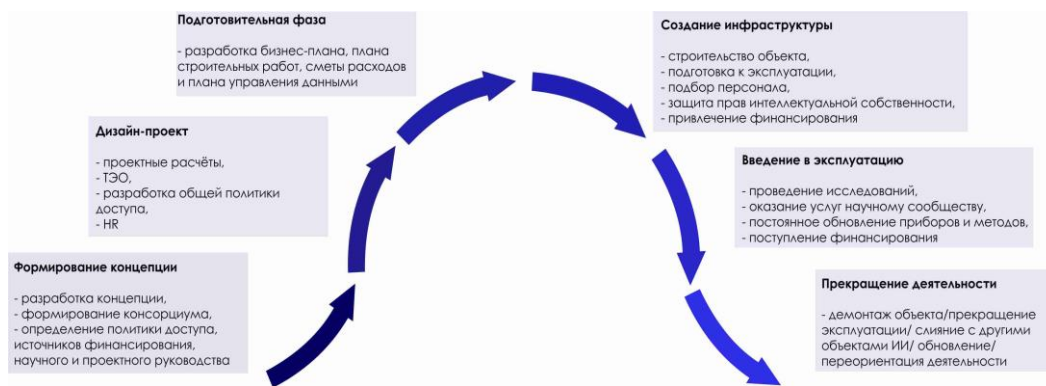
Подготовительная фаза

- разработка бизнес-плана, плана строительных работ, сметы расходов и плана управления данными

Создание инфраструктуры

- строительство объекта,
- подготовка к эксплуатации,
- подбор персонала,
- защита прав интеллектуальной собственности,
- привлечение финансирования

Дизайн-проект

- проектные расчёты,
- ТЭО,
- разработка общей политики доступа,
- HR

Введение в эксплуатацию

- проведение исследований,
- оказание услуг научному сообществу,
- постоянное обновление приборов и методов,
- поступление финансирования

Формирование концепции

- разработка концепции,
- формирование консорциума,
- определение политики доступа, источников финансирования, научного и проектного руководства

Прекращение деятельности

- демонтаж объекта/прекращение эксплуатации/ слияние с другими объектами ИИ/ обновление/ переориентация деятельности